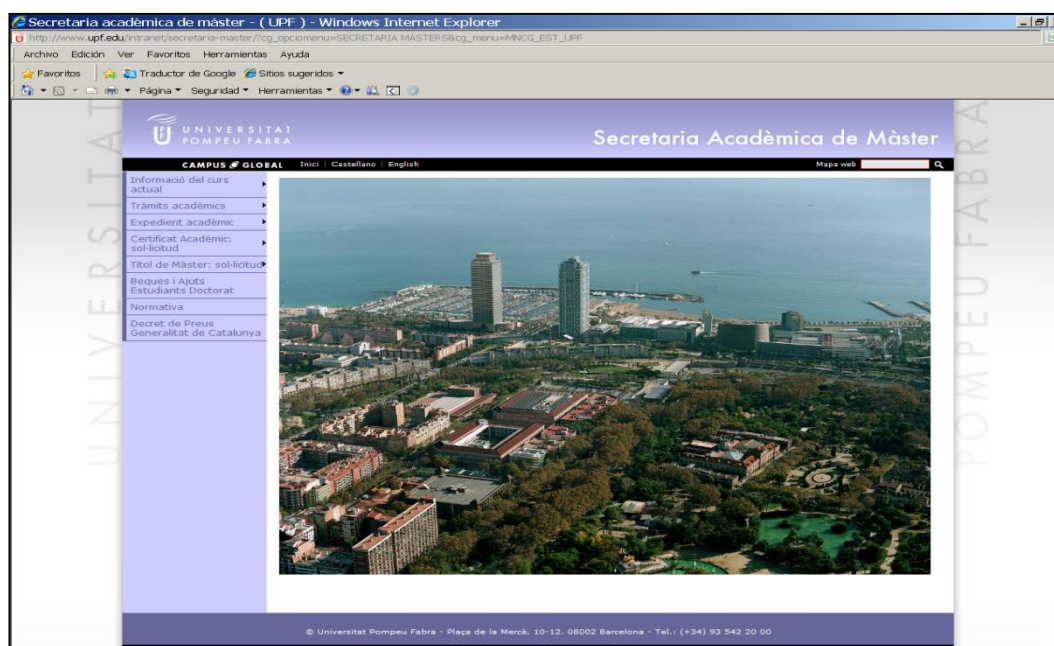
Secretaria acadèmica de màster - ( UPF ) - Windows Internet Explorer

http://www.upf.edu/intranet/secretaria-master/?cg_opciomenu=SECRETARIA MASTERS&cg_menu=MNCG_EST_UPF

Archivo Edición Ver Favoritos Herramientas Ayuda

Favoritos Traductor de Google Sitios sugeridos

Página Seguridad Herramientas

UNIVERSITAT POMPEU FABRA

Secretaria Acadèmica de Màster

CAMPUS GLOBAL Inici | Castellano | English

Mapa web

Informació del curs actual

Tràmits acadèmics

Expedient acadèmic

Certificat Acadèmic: sol·licitud

Títol de Màster: sol·licitud

Beques i Ajuts Estudiants Doctorat

Normativa

Decret de Preus Generalitat de Catalunya

UNIVERSITAT POMPEU FABRA

© Universitat Pompeu Fabra - Plaça de la Mercè, 10-12. 08002 Barcelona - Tel.: (+34) 93 542 20 00